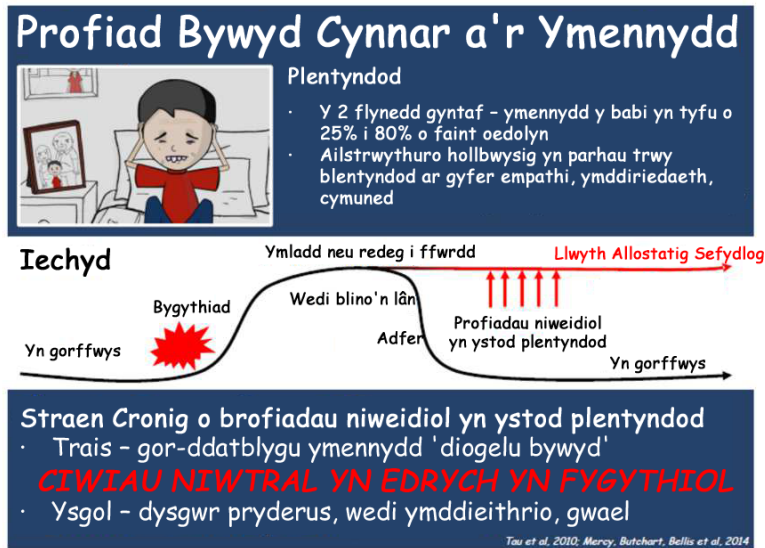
Profiad Bywyd Cynnar a'r Ymennydd

Plentyndod

- Y 2 flynedd gyntaf – ymennydd y babi yn tyfu o 25% i 80% o faint oedolyn
- Ailstrwythuro hollbwysig yn parhau trwy blentyndod ar gyfer empathi, ymddiriedaeth, cymuned

Iechyd

Ymladd neu redeg i ffwrdd

Llwyth Allostatig Sefydlog

Bygythiad

Wedi blino'n lân

Yn gorffwys

Adfer

Profiadau niweidiol yn ystod plentyndod

Yn gorffwys

Straen Cronig o brofiadau niweidiol yn ystod plentyndod

- Trais – gor-ddatblygu ymennydd 'diogelu bywyd'

CIWIAU NIWTRAL YN EDRYCH YN FYGYTHIOL

- Ysgol – dysgwr pryderus, wedi ymddieithrio, gwael

Tau et al, 2010; Mercy, Butchart, Bellis et al, 2014